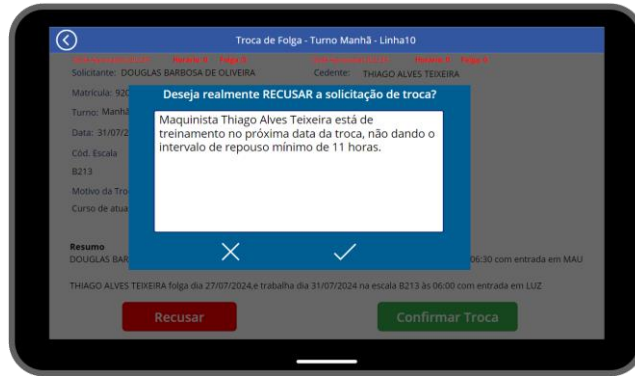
Troca de Folga - Turno Manhã - Linha10

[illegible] Horário: 6 Folga: 5 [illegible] Horário: 6 Folga: 6

Solicitante: DOUGLAS BARBOSA DE OLIVEIRA

Cedente: THIAGO ALVES TEIXEIRA

Matrícula: 920

Turno: Manhã

Data: 31/07/2

Cód. Escala

B213

Motivo da Tro

Curso de atua

Deseja realmente RECUSAR a solicitação de troca?

Maquinista Thiago Alves Teixeira está de treinamento no próxima data da troca, não dando o intervalo de repouso mínimo de 11 horas.

Resumo

DOUGLAS BAR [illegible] 06:30 com entrada em MAU

THIAGO ALVES TEIXEIRA folga dia 27/07/2024,e trabalha dia 31/07/2024 na escala B213 às 06:00 com entrada em LUZ

Recusar

Confirmar Troca